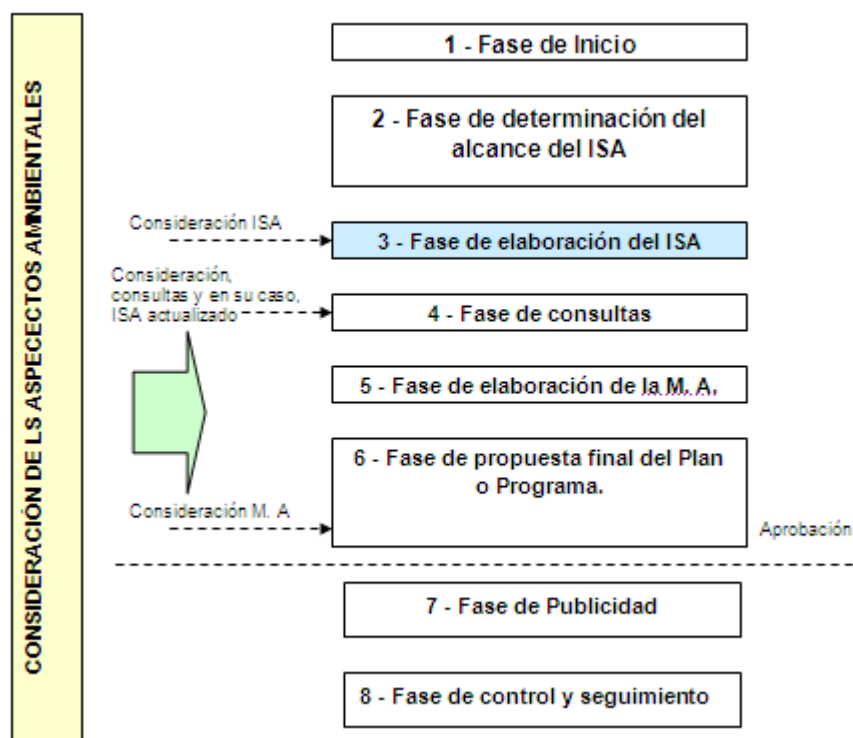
CONSIDERACIÓN DE LS ASPECECTOS AMNBIENTALES

1 - Fase de Inicio

2 - Fase de determinación del alcance del ISA

Consideración ISA

3 - Fase de elaboración del ISA

Consideración, consultas y en su caso, ISA actualizado

4 - Fase de consultas

5 - Fase de elaboración de la M. A.

6 - Fase de propuesta final del Plan o Programa.

Consideración M. A

Aprobación

7 - Fase de Publicidad

8 - Fase de control y seguimiento